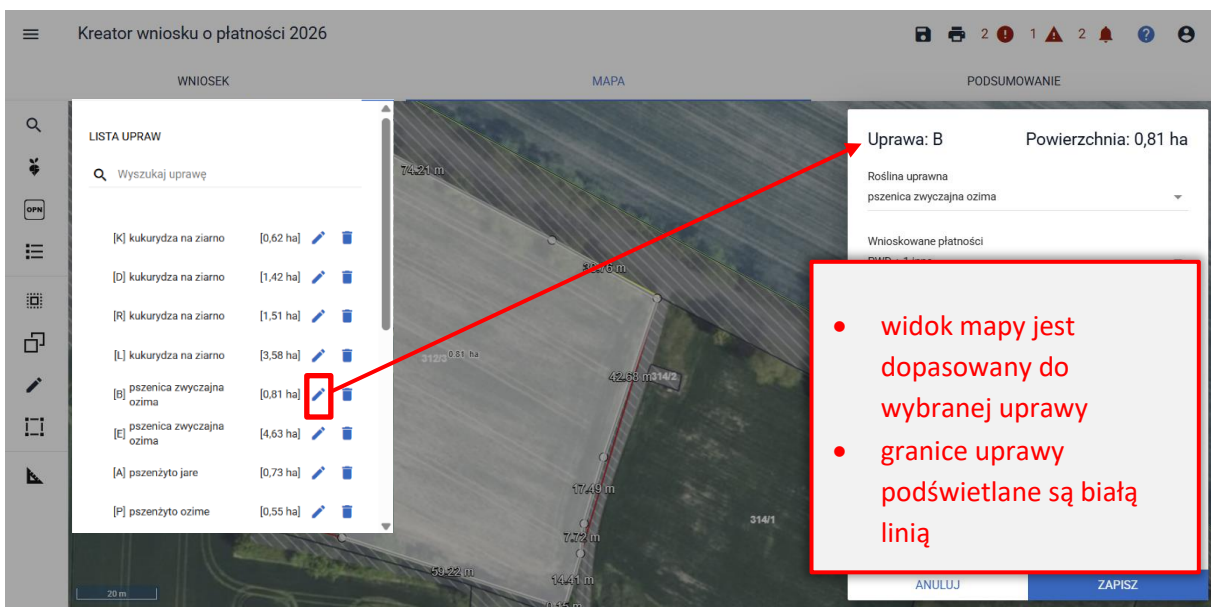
Kreator wniosku o płatności 2026

2 1 2

WNIOSEK MAPA PODSUMOWANIE

OPN

LISTA UPRAW

Wyszukaj uprawę

[K] kukurydza na ziarno [0,62 ha]

[D] kukurydza na ziarno [1,42 ha]

[R] kukurydza na ziarno [1,51 ha]

[L] kukurydza na ziarno [3,58 ha]

[B] pszenica zwyczajna ozima [0,81 ha]

[E] pszenica zwyczajna ozima [4,63 ha]

[A] pszenżyto jare [0,73 ha]

[P] pszenżyto ozime [0,55 ha]

74.21 m

30.76 m

312/3 0.81 ha

42.68 m 314/2

17.49 m

314/1

7.73 m

59.22 m

14.41 m

20 m

Uprawa: B

Powierzchnia: 0,81 ha

Roślina uprawna

pszenica zwyczajna ozima

Wnioskowane płatności

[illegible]

ANULUJ

ZAPISZ

• widok mapy jest dopasowany do wybranej uprawy

• granice uprawy podświetlane są białą linią